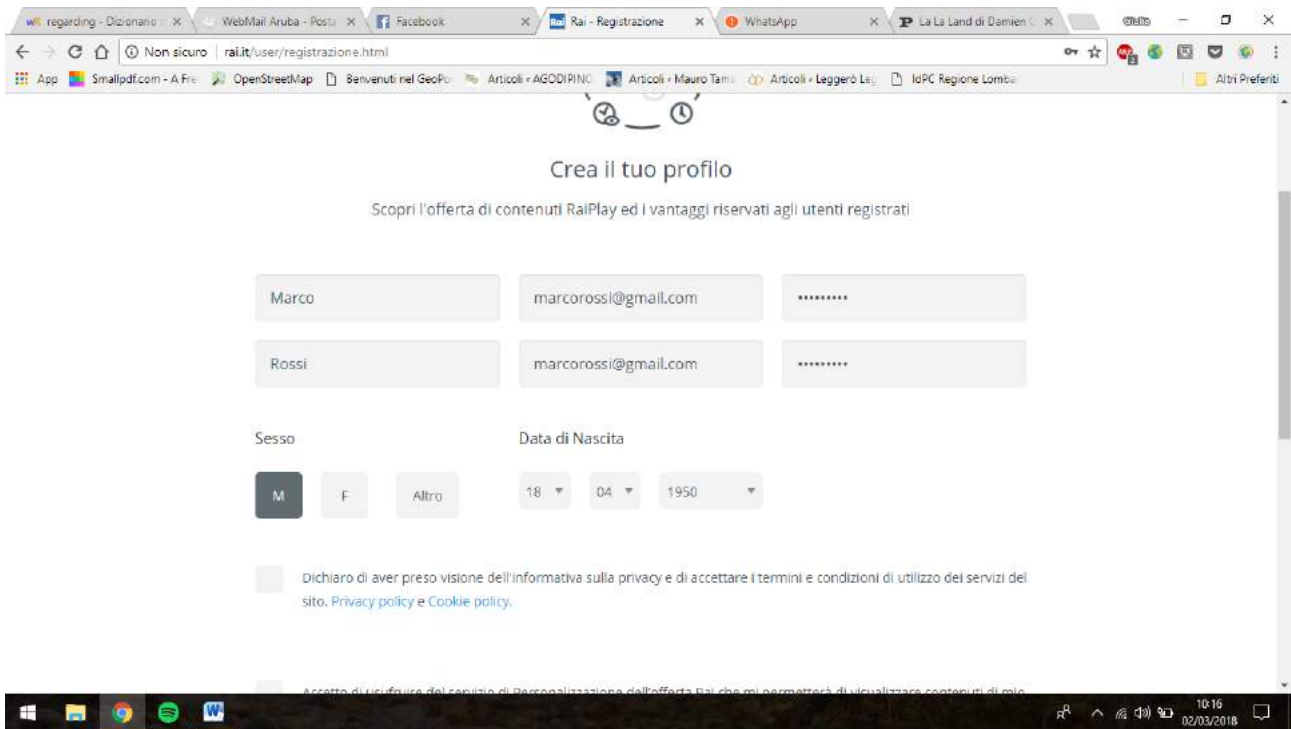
wr regarding - Dizionario × | WebMail Aruba - Posta × | Facebook × | Rai - Registrazione × | WhatsApp × | La La Land di Damien × | Giulio

Non sicuro | rai.it/user/registrazione.html

App | Smallpdf.com - A Fre | OpenStreetMap | Benvenuti nel GeoPo | Articoli « AGODIPINO | Articoli « Mauro Tam | Articoli « Leggerò Le | IdPC Regione Lomba | Altri Preferiti

Crea il tuo profilo

Scopri l'offerta di contenuti RaiPlay ed i vantaggi riservati agli utenti registrati

Marco | marcorossi@gmail.com | ••••••••••

Rossi | marcorossi@gmail.com | ••••••••••

Sesso

M | F | Altro

Data di Nascita

18 | 04 | 1950

Dichiaro di aver preso visione dell'informativa sulla privacy e di accettare i termini e condizioni di utilizzo dei servizi del sito. Privacy policy e Cookie policy.

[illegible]

10:16
02/03/2018